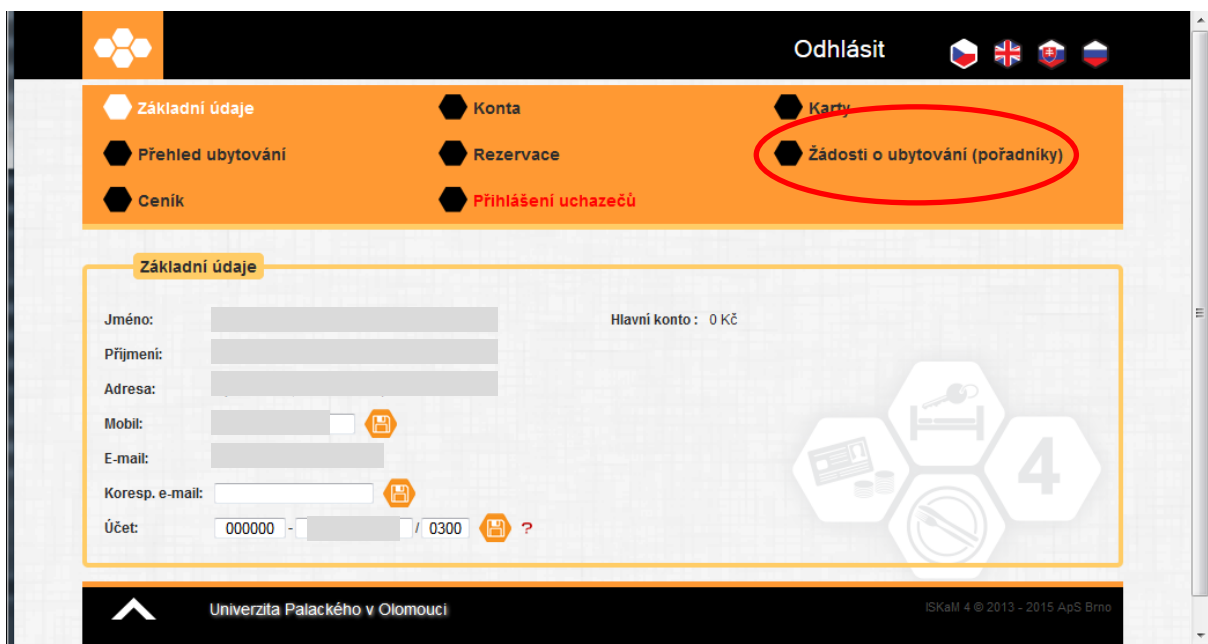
Odhlásit

Základní údaje
Konta
Karty
Přehled ubytování
Rezervace
Žádosti o ubytování (pořadníky)
Ceník
Přihlášení uchazečů

Základní údaje

Jméno:
Hlavní konto : 0 Kč
Příjmení:
Adresa:
Mobil:
E-mail:
Koresp. e-mail:
Účet: 000000 - / 0300 ?

4

Univerzita Palackého v Olomouci
ISKaM 4 © 2013 - 2015 ApS Brno